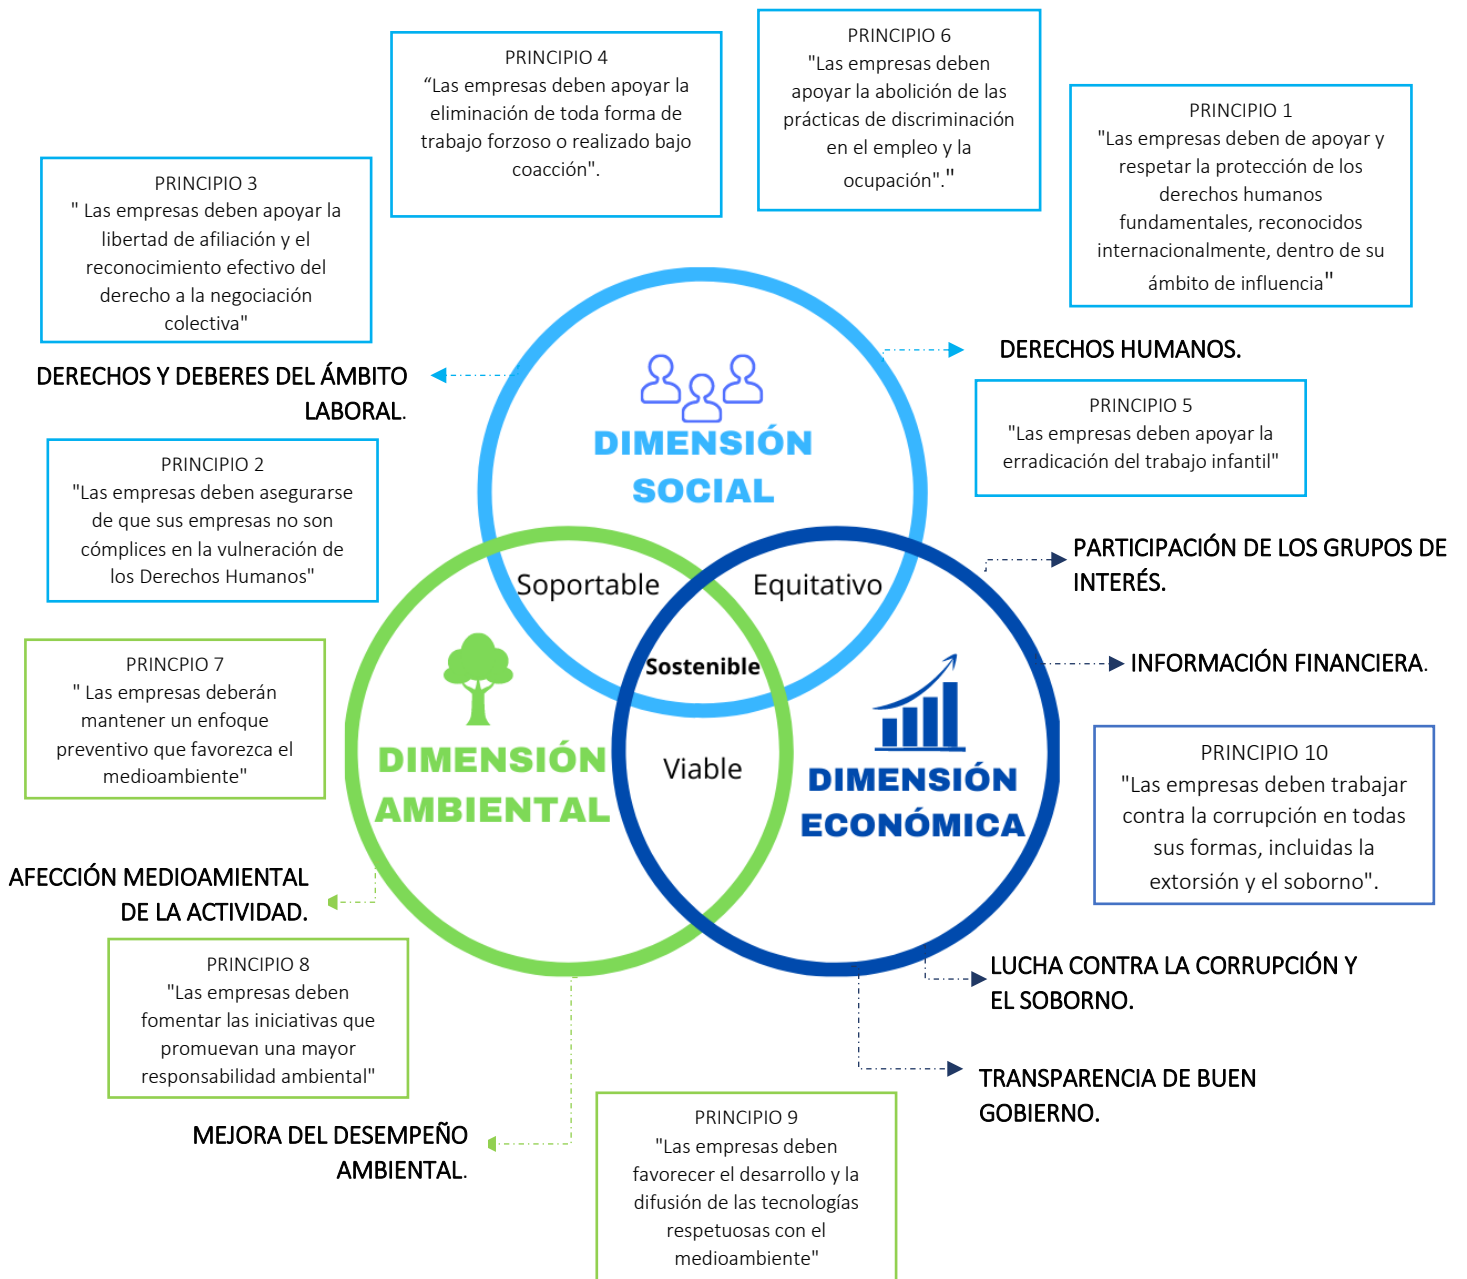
PRINCIPIO 4
“Las empresas deben apoyar la eliminación de toda forma de trabajo forzoso o realizado bajo coacción".

PRINCIPIO 6
"Las empresas deben apoyar la abolición de las prácticas de discriminación en el empleo y la ocupación"."

PRINCIPIO 1
"Las empresas deben de apoyar y respetar la protección de los derechos humanos fundamentales, reconocidos internacionalmente, dentro de su ámbito de influencia"

PRINCIPIO 3
" Las empresas deben apoyar la libertad de afiliación y el reconocimiento efectivo del derecho a la negociación colectiva"

DERECHOS Y DEBERES DEL ÁMBITO LABORAL.

DERECHOS HUMANOS.

PRINCIPIO 5
"Las empresas deben apoyar la erradicación del trabajo infantil"

DIMENSIÓN SOCIAL

PRINCIPIO 2
"Las empresas deben asegurarse de que sus empresas no son cómplices en la vulneración de los Derechos Humanos"

PARTICIPACIÓN DE LOS GRUPOS DE INTERÉS.

Soportable

Equitativo

Sostenible

PRINCPIO 7
" Las empresas deberán mantener un enfoque preventivo que favorezca el medioambiente"

INFORMACIÓN FINANCIERA.

DIMENSIÓN AMBIENTAL

Viable

DIMENSIÓN ECONÓMICA

PRINCIPIO 10
"Las empresas deben trabajar contra la corrupción en todas sus formas, incluidas la extorsión y el soborno".

AFECCIÓN MEDIOAMIENTAL DE LA ACTIVIDAD.

PRINCIPIO 8
"Las empresas deben fomentar las iniciativas que promuevan una mayor responsabilidad ambiental"

LUCHA CONTRA LA CORRUPCIÓN Y EL SOBORNO.

TRANSPARENCIA DE BUEN GOBIERNO.

MEJORA DEL DESEMPEÑO AMBIENTAL.

PRINCIPIO 9
"Las empresas deben favorecer el desarrollo y la difusión de las tecnologías respetuosas con el medioambiente"